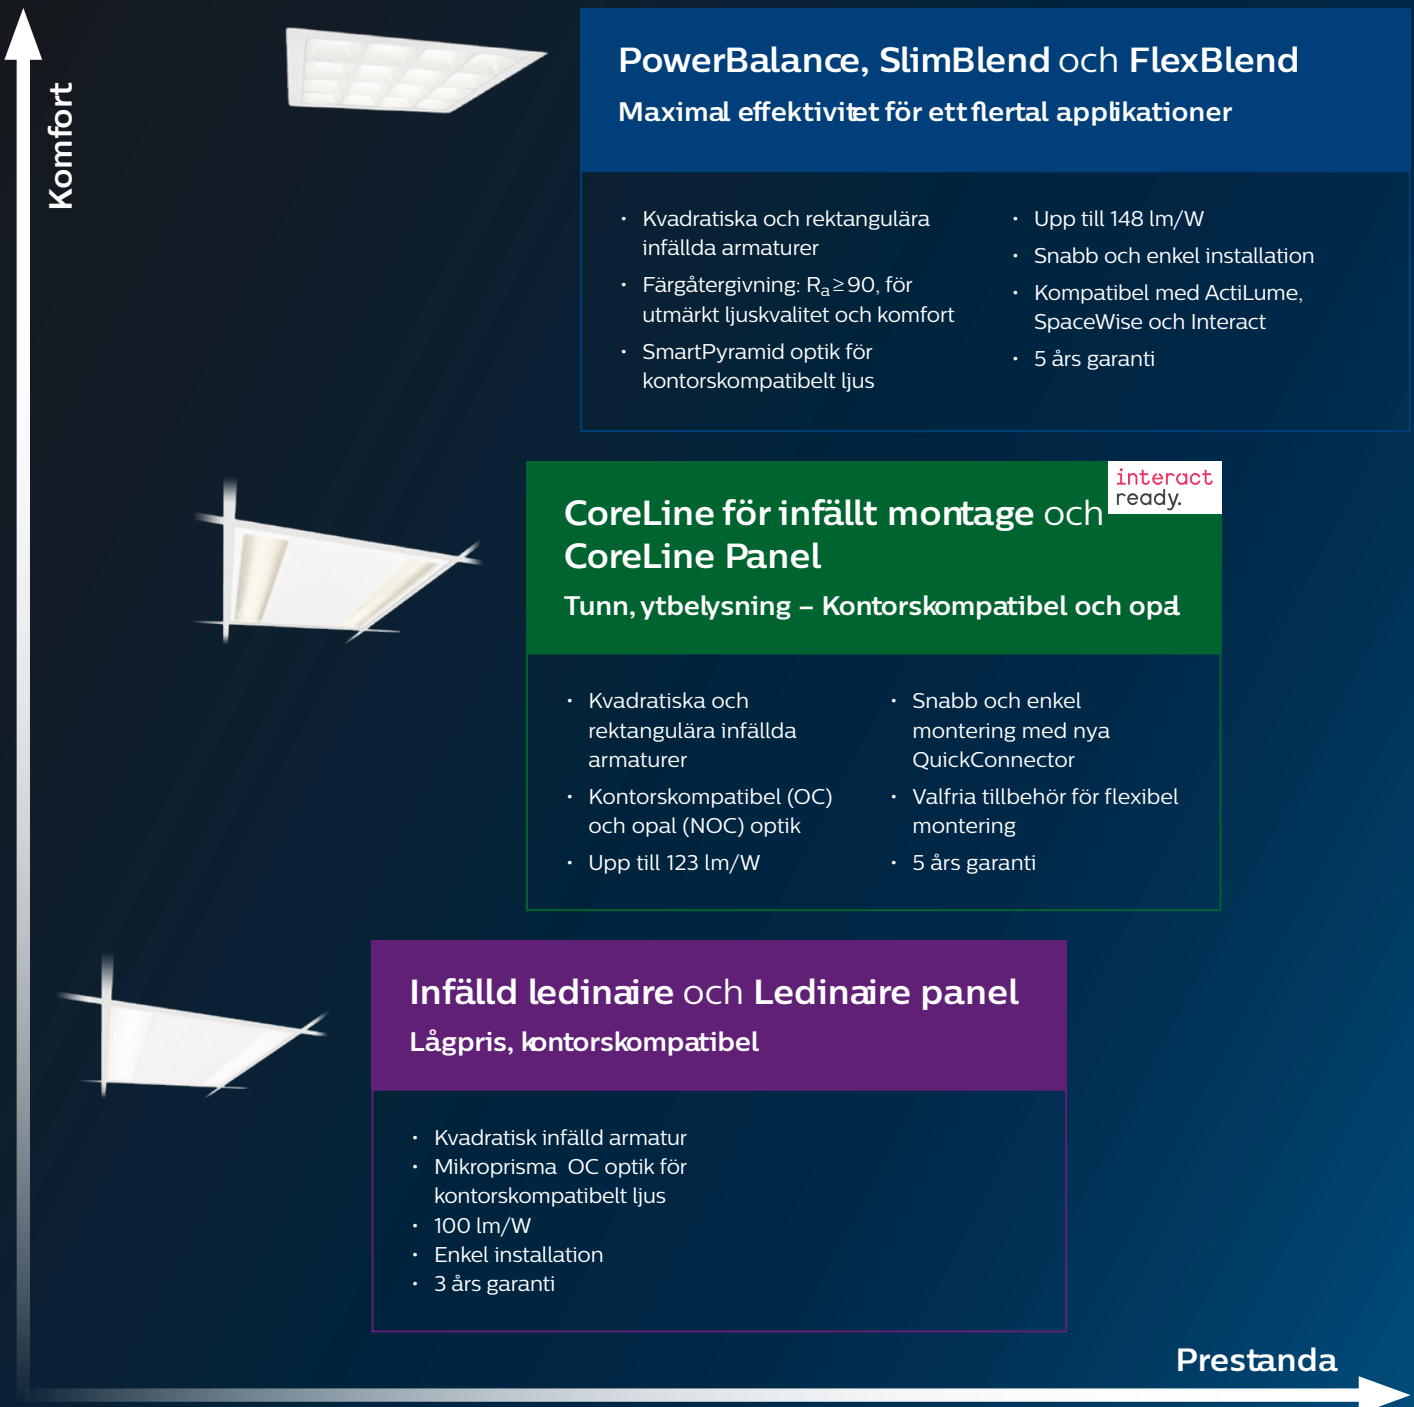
Komfort

PowerBalance, SlimBlend och FlexBlend
Maximal effektivitet för ett flertal applikationer

- Kvadratiska och rektangulära infällda armaturer
- Färgåtergivning: $R_a \geq 90$, för utmärkt ljuskvalitet och komfort
- SmartPyramid optik för kontorskompatibelt ljus

- Upp till 148 lm/W
- Snabb och enkel installation
- Kompatibel med ActiLume, SpaceWise och Interact
- 5 års garanti

interact ready.

CoreLine för infällt montage och CoreLine Panel
Tunn, ytbelysning – Kontorskompatibel och opal

- Kvadratiska och rektangulära infällda armaturer
- Kontorskompatibel (OC) och opal (NOC) optik
- Upp till 123 lm/W

- Snabb och enkel montering med nya QuickConnector
- Valfria tillbehör för flexibel montering
- 5 års garanti

Infälld ledinaire och Ledinaire panel
Lågpris, kontorskompatibel

- Kvadratisk infälld armatur
- Mikroprisma OC optik för kontorskompatibelt ljus
- 100 lm/W
- Enkel installation
- 3 års garanti

Prestanda